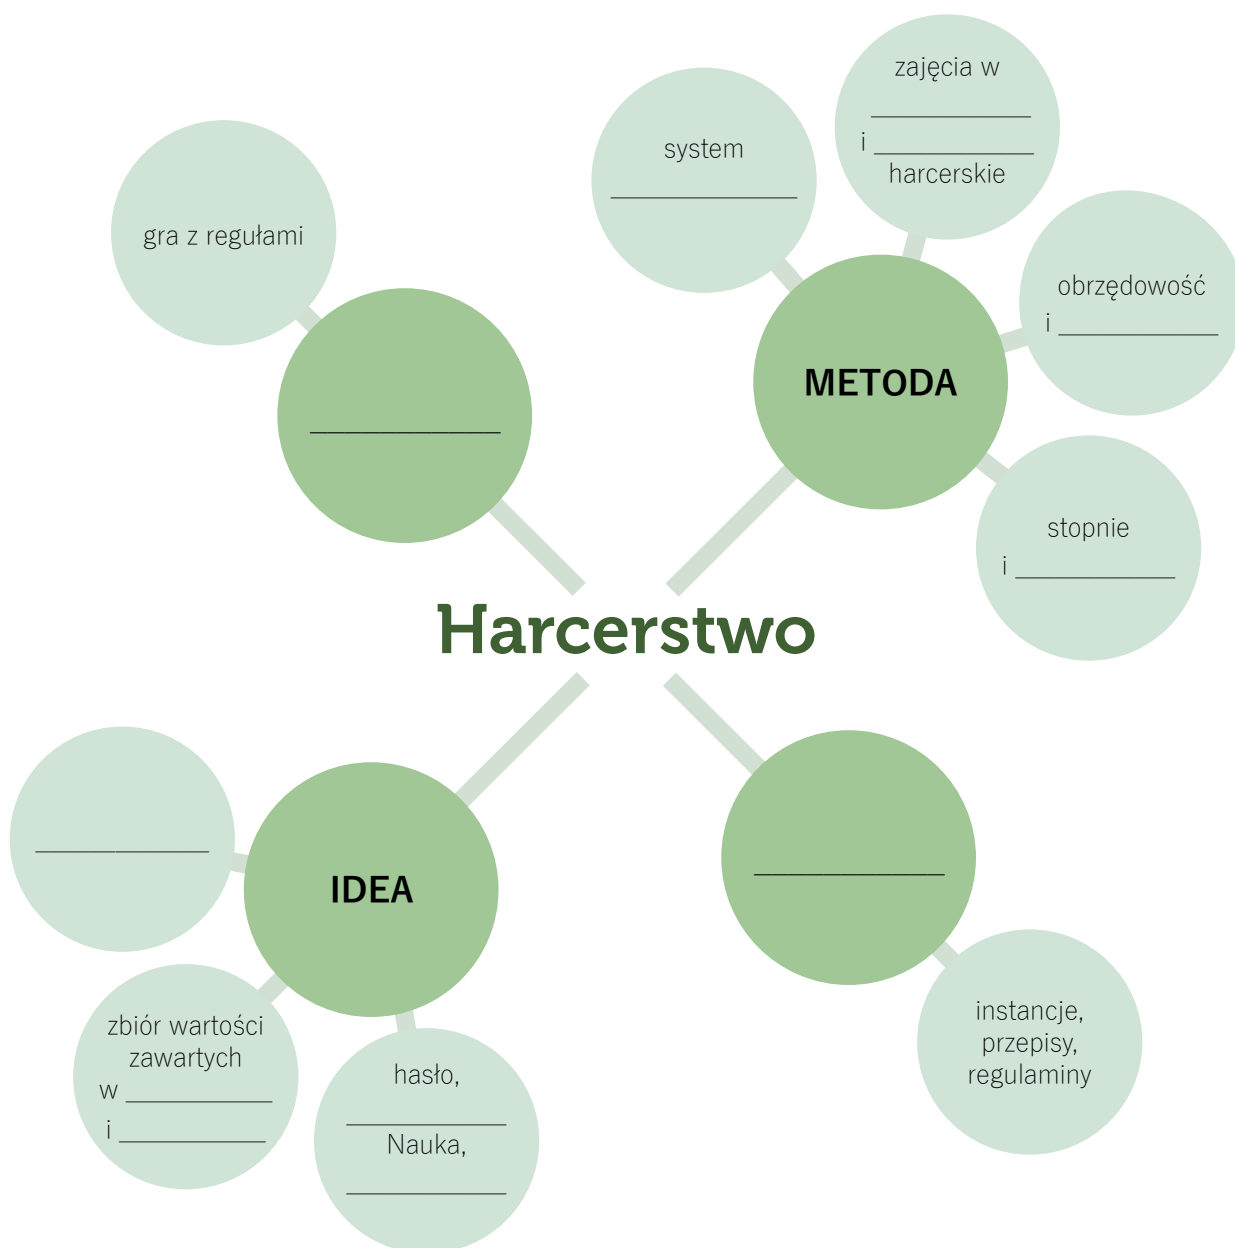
gra z regułami

______________

system

______________

zajęcia w

______________

i ______________ harcerskie

METODA

obrzędowość

i ______________

stopnie

i ______________

Harcerstwo

______________

IDEA

zbiór wartości zawartych

w ______________

i ______________

hasło,

______________

Nauka,

______________

______________

instancje, przepisy, regulaminy